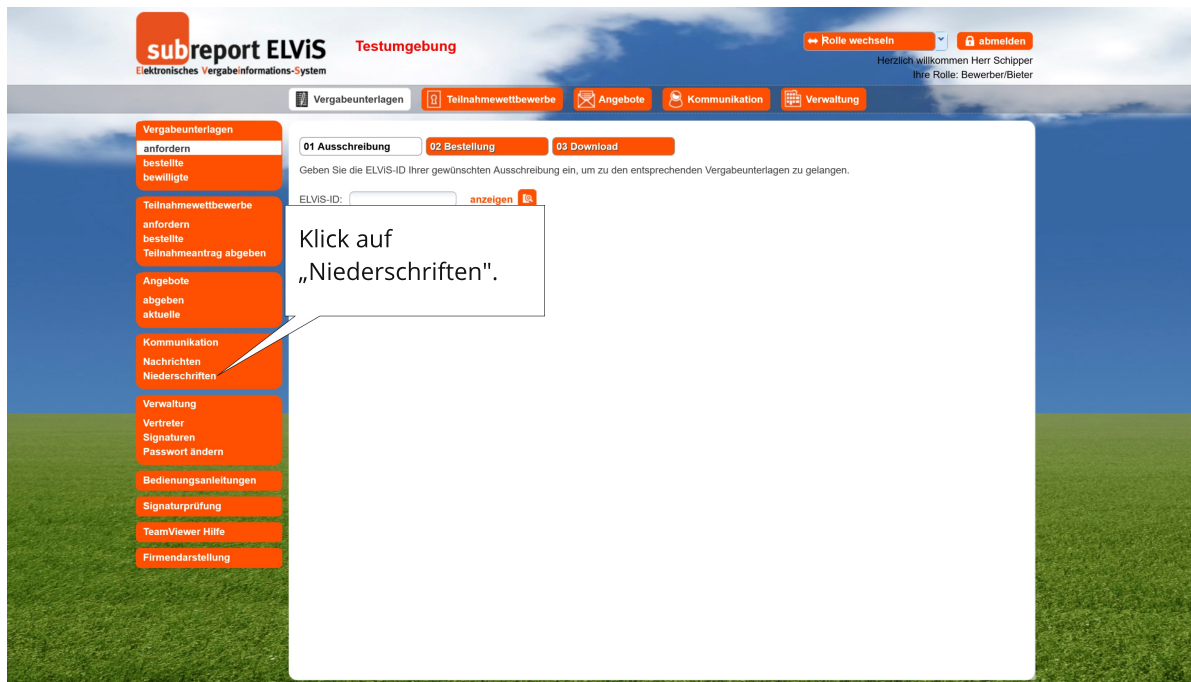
subreport ELViS
Elektronisches Vergabeinformations-System

Testumgebung

Rolle wechseln
abmelden
Herzlich willkommen Herr Schipper
Ihre Rolle: Bewerber/Bieter

Vergabeunterlagen
Teilnahmewettbewerbe
Angebote
Kommunikation
Verwaltung

Vergabeunterlagen
anfordern
bestellte
bewilligte

Teilnahmewettbewerbe
anfordern
bestellte
Teilnahmeantrag abgeben

Angebote
abgeben
aktuelle

Kommunikation
Nachrichten
Niederschriften

Verwaltung
Vertreter
Signaturen
Passwort ändern

Bedienungsanleitungen
Signaturprüfung
TeamViewer Hilfe
Firmendarstellung

01 Ausschreibung
02 Bestellung
03 Download

Geben Sie die ELViS-ID Ihrer gewünschten Ausschreibung ein, um zu den entsprechenden Vergabeunterlagen zu gelangen.

ELViS-ID:
anzeigen

Klick auf „Niederschriften".